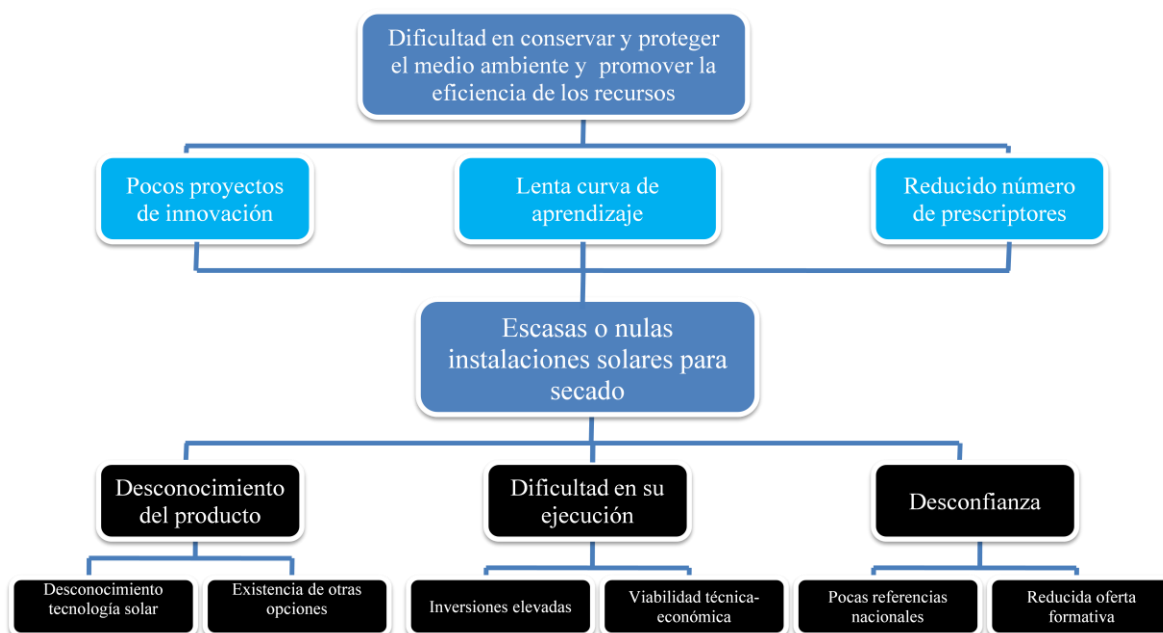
Dificultad en conservar y proteger el medio ambiente y promover la eficiencia de los recursos

Pocos proyectos de innovación

Lenta curva de aprendizaje

Reducido número de prescriptores

Escasas o nulas instalaciones solares para secado

Desconocimiento del producto

Dificultad en su ejecución

Desconfianza

Desconocimiento tecnología solar

Existencia de otras opciones

Inversiones elevadas

Viabilidad técnica-económica

Pocas referencias nacionales

Reducida oferta formativa